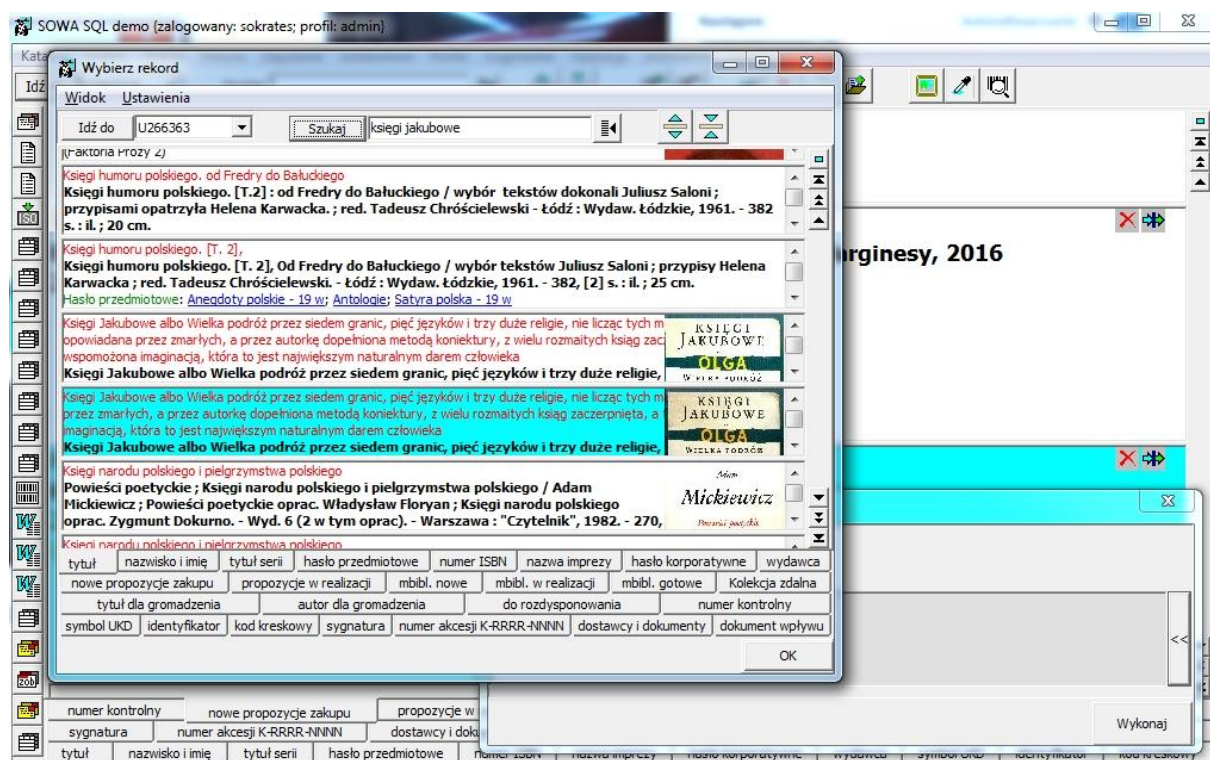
SOWA SQL demo (zalogowany: sokrates; profil: admin)

Wybierz rekord

Widok Ustawienia

Idź do U266363 Szukaj księgi jakubowe

(Faktoria Prozy 2)

Księgi humoru polskiego. od Fredry do Bałuckiego
Księgi humoru polskiego. [T.2] : od Fredry do Bałuckiego / wybór tekstów dokonali Juliusz Saloni ; przypisami opatrzyła Helena Karwacka. ; red. Tadeusz Chróścielewski - Łódź : Wydaw. Łódzkie, 1961. - 382 s. : il. ; 20 cm.

Księgi humoru polskiego. [T. 2],
Księgi humoru polskiego. [T. 2], Od Fredry do Bałuckiego / wybór tekstów Juliusz Saloni ; przypisy Helena Karwacka ; red. Tadeusz Chróścielewski. - Łódź : Wydaw. Łódzkie, 1961. - 382, [2] s. : il. ; 25 cm.
Hasło przedmiotowe: Anegdoty polskie - 19 w; Antologie; Satyra polska - 19 w

Księgi Jakubowe albo Wielka podróż przez siedem granic, pięć języków i trzy duże religie, nie licząc tych m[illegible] opowiadana przez zmarłych, a przez autorkę dopełniona metodą koniektury, z wielu rozmaitych ksiąg zac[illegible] wspomożona imaginacją, która to jest największym naturalnym darem człowieka
Księgi Jakubowe albo Wielka podróż przez siedem granic, pięć języków i trzy duże religie,

KSIĘGI JAKUBOWE OLGA WIELKA PODRÓŻ

Księgi Jakubowe albo Wielka podróż przez siedem granic, pięć języków i trzy duże religie, nie licząc tych m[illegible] przez zmarłych, a przez autorkę dopełniona metodą koniektury, z wielu rozmaitych ksiąg zaczerpnięta, a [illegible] imaginacją, która to jest największym naturalnym darem człowieka
Księgi Jakubowe albo Wielka podróż przez siedem granic, pięć języków i trzy duże religie,

KSIĘGI JAKUBOWE OLGA WIELKA PODRÓŻ

Księgi narodu polskiego i pielgrzymstwa polskiego
Powieści poetyckie ; Księgi narodu polskiego i pielgrzymstwa polskiego / Adam Mickiewicz ; Powieści poetyckie oprac. Władysław Floryan ; Księgi narodu polskiego oprac. Zygmunt Dokurno. - Wyd. 6 (2 w tym oprac). - Warszawa : "Czytelnik", 1982. - 270,

Adam Mickiewicz Powieści poetyckie

Księgi narodu polskiego i pielgrzymstwa polskiego

tytuł | nazwisko i imię | tytuł serii | hasło przedmiotowe | numer ISBN | nazwa imprezy | hasło korporatywne | wydawca
nowe propozycje zakupu | propozycje w realizacji | mbibl. nowe | mbibl. w realizacji | mbibl. gotowe | Kolekcja zdalna
tytuł dla gromadzenia | autor dla gromadzenia | do rozdysponowania | numer kontrolny
symbol UKD | identyfikator | kod kreskowy | sygnatura | numer akcesji K-RRRR-NNNN | dostawcy i dokumenty | dokument wpływu

OK

rginesy, 2016

<<

Wykonaj

numer kontrolny | nowe propozycje zakupu | propozycje w
sygnatura | numer akcesji K-RRRR-NNNN | dostawcy i doku
tytuł | nazwisko i imię | tytuł serii | hasło przedmiotowe | numer ISBN | nazwa imprezy | hasło korporatywne | wydawca | symbol UKD | identyfikator | kod kreskowy